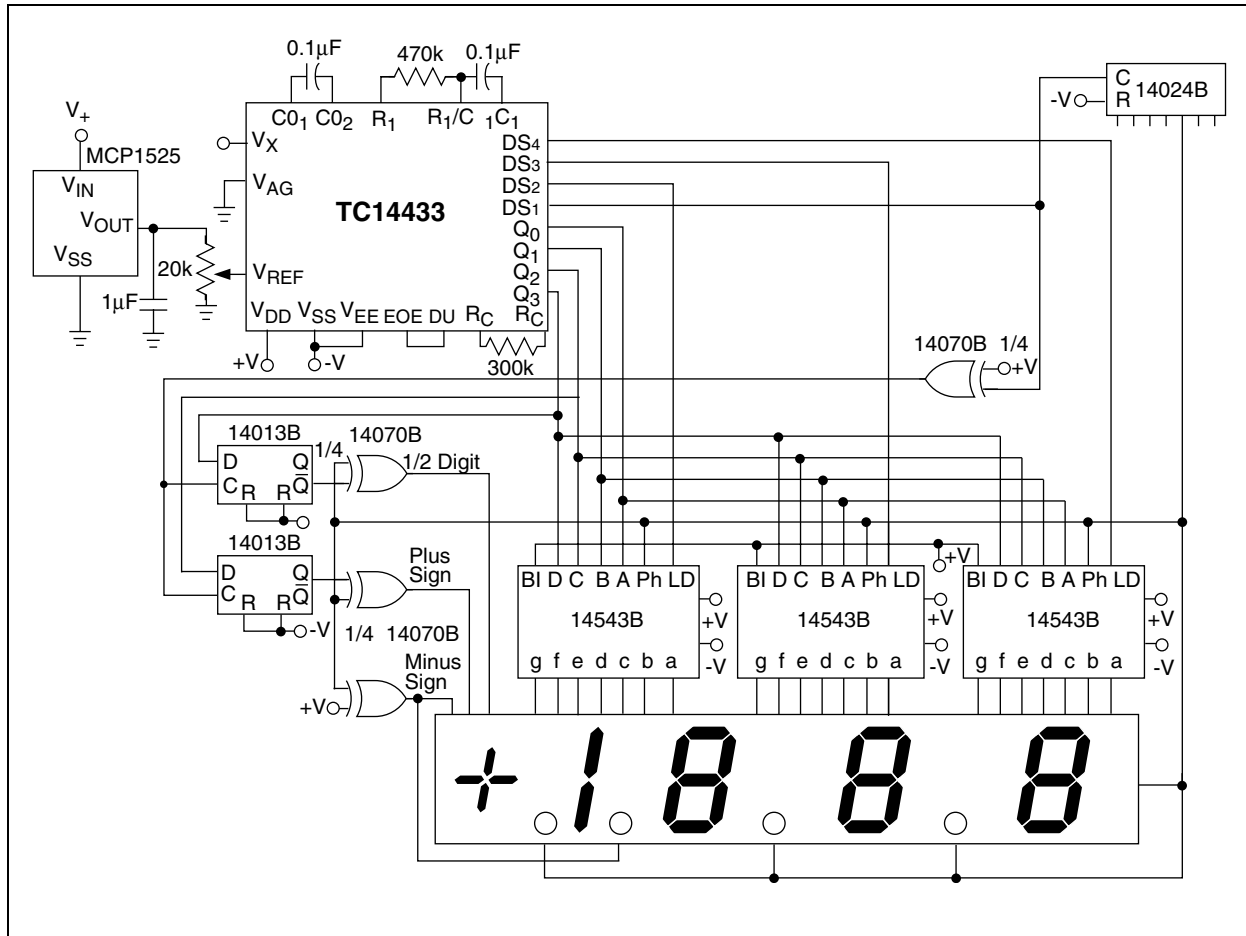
0.1μF 470k 0.1μF

C R 14024B

-V

$V_+$

MCP1525

$V_{IN}$

$V_{OUT}$

$V_{SS}$

20k

1μF

$C0_1$ $C0_2$ $R_1$ $R_1/C$ $_1C_1$

$V_X$

$V_{AG}$

TC14433

$V_{REF}$

$V_{DD}$ $V_{SS}$ $V_{EE}$ EOE DU $R_C$ $R_C$

$DS_4$
$DS_3$
$DS_2$
$DS_1$
$Q_0$
$Q_1$
$Q_2$
$Q_3$

+V -V

300k

14070B 1/4 +V

14013B

D Q
C R R $\overline{Q}$

1/4 14070B

1/2 Digit

14013B

D Q
C R R $\overline{Q}$

-V

Plus Sign

1/4 14070B

Minus Sign

+V

BI D C B A Ph LD

14543B

g f e d c b a

+V -V

BI D C B A Ph LD

14543B

g f e d c b a

+V

+V -V

BI D C B A Ph LD

14543B

g f e d c b a

+V -V

+1.8.8.8